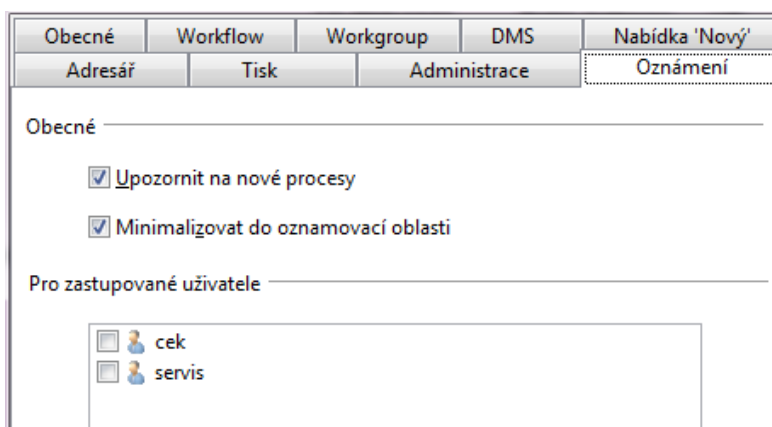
Obecné | Workflow | Workgroup | DMS | Nabídka 'Nový'
Adresář | Tisk | Administrace | Oznámení

Obecné

Upozornit na nové procesy

Minimalizovat do oznamovací oblasti

Pro zastupované uživatele

cek
servis